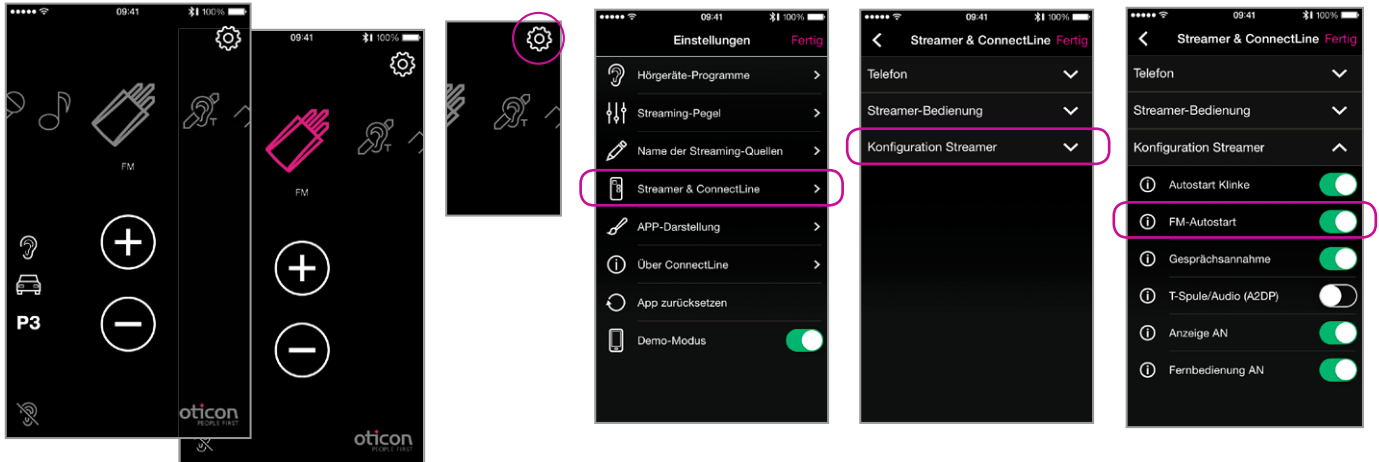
09:41 100%

FM

P3

oticon PEOPLE FIRST

09:41 100%

FM

oticon PEOPLE FIRST

09:41 100%

Einstellungen Fertig

Hörgeräte-Programme

Streaming-Pegel

Name der Streaming-Quellen

Streamer & ConnectLine

APP-Darstellung

Über ConnectLine

App zurücksetzen

Demo-Modus

09:41 100%

Streamer & ConnectLine Fertig

Telefon

Streamer-Bedienung

Konfiguration Streamer

09:41 100%

Streamer & ConnectLine Fertig

Telefon

Streamer-Bedienung

Konfiguration Streamer

Autostart Klinke

FM-Autostart

Gesprächsannahme

T-Spule/Audio (A2DP)

Anzeige AN

Fernbedienung AN